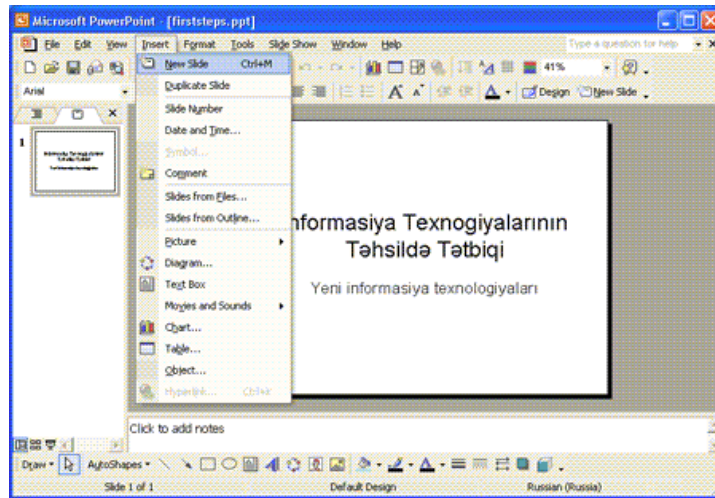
Microsoft PowerPoint - [firststeps.ppt]

File Edit View Insert Format Tools Slide Show Window Help

Type a question for help

Arial

41%

Design New Slide

1

New Slide Ctrl+M
Duplicate Slide
Slide Number
Date and Time...
Symbol...
Comment
Slides from Files...
Slides from Outline...
Picture
Diagram...
Text Box
Movies and Sounds
Chart...
Table...
Object...
Hyperlink... Ctrl+K

İnformasiya Texnogiyalarının Təhsildə Tətbiqi

Yeni informasiya texnologiyaları

Click to add notes

Draw AutoShapes

Slide 1 of 1 Default Design Russian (Russia)